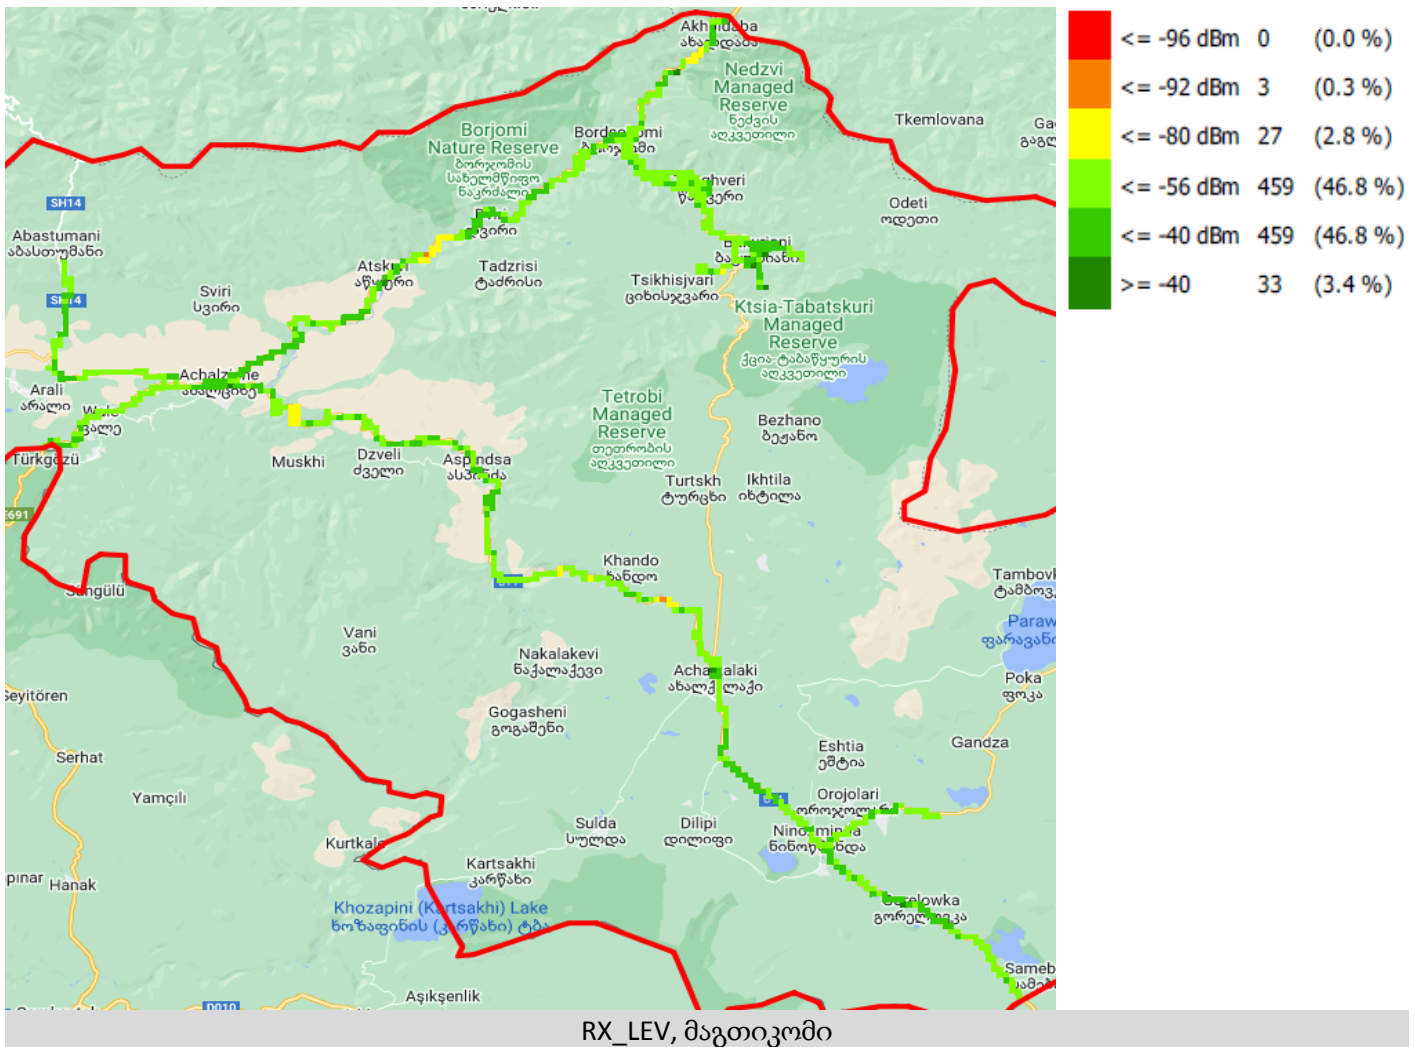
| | | |
|---|---|---|
| <= -96 dBm | 0 | (0.0 %) |
| <= -92 dBm | 3 | (0.3 %) |
| <= -80 dBm | 27 | (2.8 %) |
| <= -56 dBm | 459 | (46.8 %) |
| <= -40 dBm | 459 | (46.8 %) |
| >= -40 | 33 | (3.4 %) |

Akh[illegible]ba
ახა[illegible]
Nedzvi Managed Reserve
ნეძვის აღკვეთილი
Borjomi Nature Reserve
ბორჯომის სახელმწიფო ნაკრძალი
Borj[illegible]omi
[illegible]
Tkemlovana
Ga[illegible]
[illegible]ghveri
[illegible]
Odeti
ოდეთი
SH14
Abastumani
აბასთუმანი
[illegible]
Atskuri
აწყური
Tadzrisi
ტაძრისი
Tsikhisjvari
ციხისჯვარი
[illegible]
Ktsia-Tabatskuri Managed Reserve
ქციის-ტაბაწყურის აღკვეთილი
Sviri
სვირი
SH14
Achaltsikhe
ახალციხე
Arali
არალი
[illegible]
Tetrobi Managed Reserve
თეთრობის აღკვეთილი
Bezhano
ბეჟანო
Türkgözü
Muskhi
Dzveli
ძველი
Aspindsa
ასპინძა
Turtskh
ტურცხი
Ikhtila
იხტილა
691
Khando
ხანდო
Tambovka
ტამბოვკა
Sangülü
Parawani
ფარავანი
Vani
ვანი
Nakalakevi
ნაქალაქევი
Achalkalaki
ახალქალაქი
Poka
ფოკა
Seyitören
Gogasheni
გოგაშენი
Eshtia
ეშტია
Gandza
Serhat
Yamçılı
Orojolari
ოროჯოლარი
Kurtkale
Sulda
სულდა
Dilipi
დილიფი
Ninotsminda
ნინოწმინდა
pınar
Hanak
Kartsakhi
კარწახი
Gorelowka
გორელოვკა
Khozapini (Kartsakhi) Lake
ხოზაფინის (კარწახი) ტბა
Sameba
Aşıkşenlik
D010

RX_LEV, მაგთიკომი